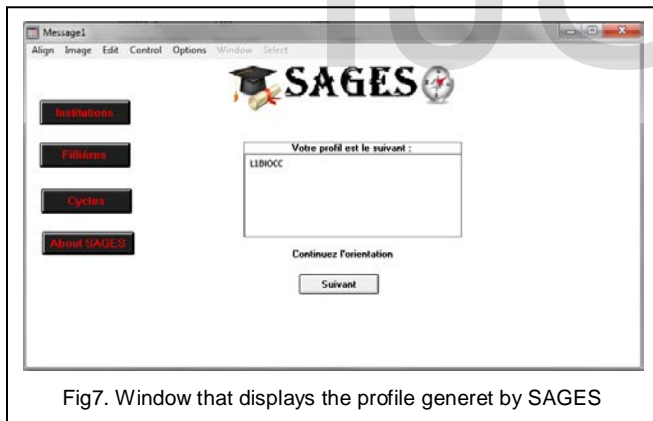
Message1

Align Image Edit Control Options Window Select

SAGES

Institutions

Fillières

Cycles

About SAGES

Votre profil est le suivant :

L1DIOCC

Continuez l'orientation

Suivant

Fig7. Window that displays the profile generet by SAGES